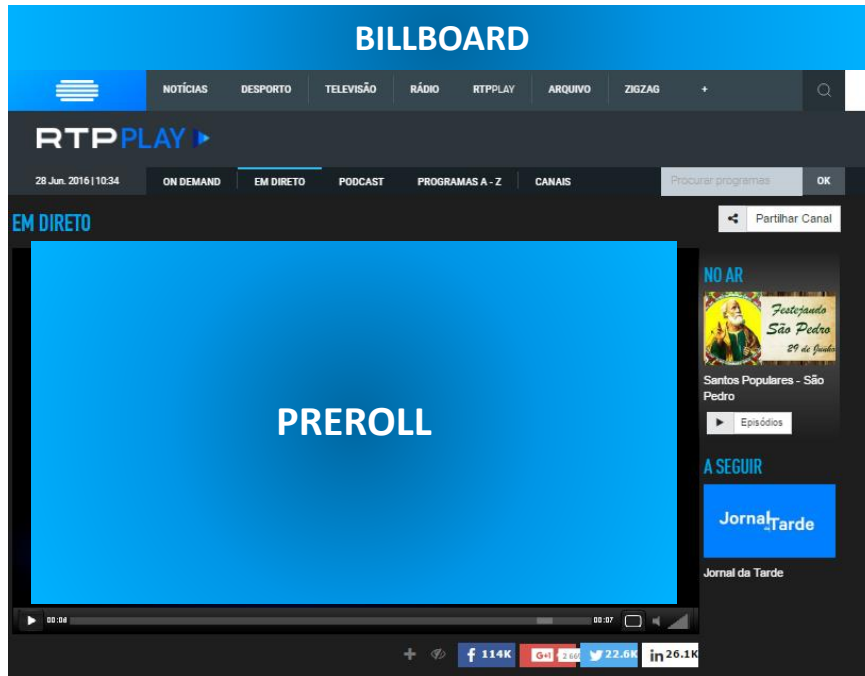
BILLBOARD

NOTÍCIAS DESPORTO TELEVISÃO RÁDIO RTPPLAY ARQUIVO ZIGZAG +

RTP PLAY

28 Jun. 2016 | 10:34 ON DEMAND EM DIRETO PODCAST PROGRAMAS A - Z CANAIS Procurar programas OK

EM DIRETO

Partilhar Canal

PREROLL

00:08 00:07

NO AR

Festejando São Pedro 29 de Junho

Santos Populares - São Pedro

Episódios

A SEGUIR

Jornal da Tarde

Jornal da Tarde

114K 2.6K 22.6K 26.1K